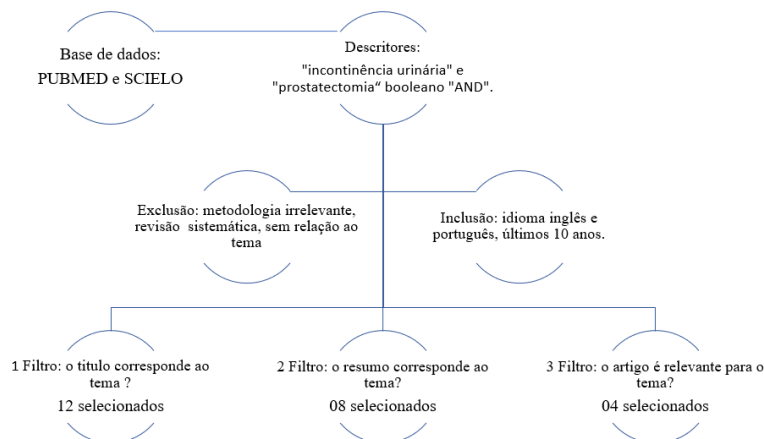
Base de dados:
PUBMED e SCIELO

Descritores:
"incontinência urinária" e "prostatectomia" booleano "AND".

Exclusão: metodologia irrelevante, revisão sistemática, sem relação ao tema

Inclusão: idioma inglês e português, últimos 10 anos.

1 Filtro: o titulo corresponde ao tema ?
12 selecionados

2 Filtro: o resumo corresponde ao tema?
08 selecionados

3 Filtro: o artigo é relevante para o tema?
04 selecionados